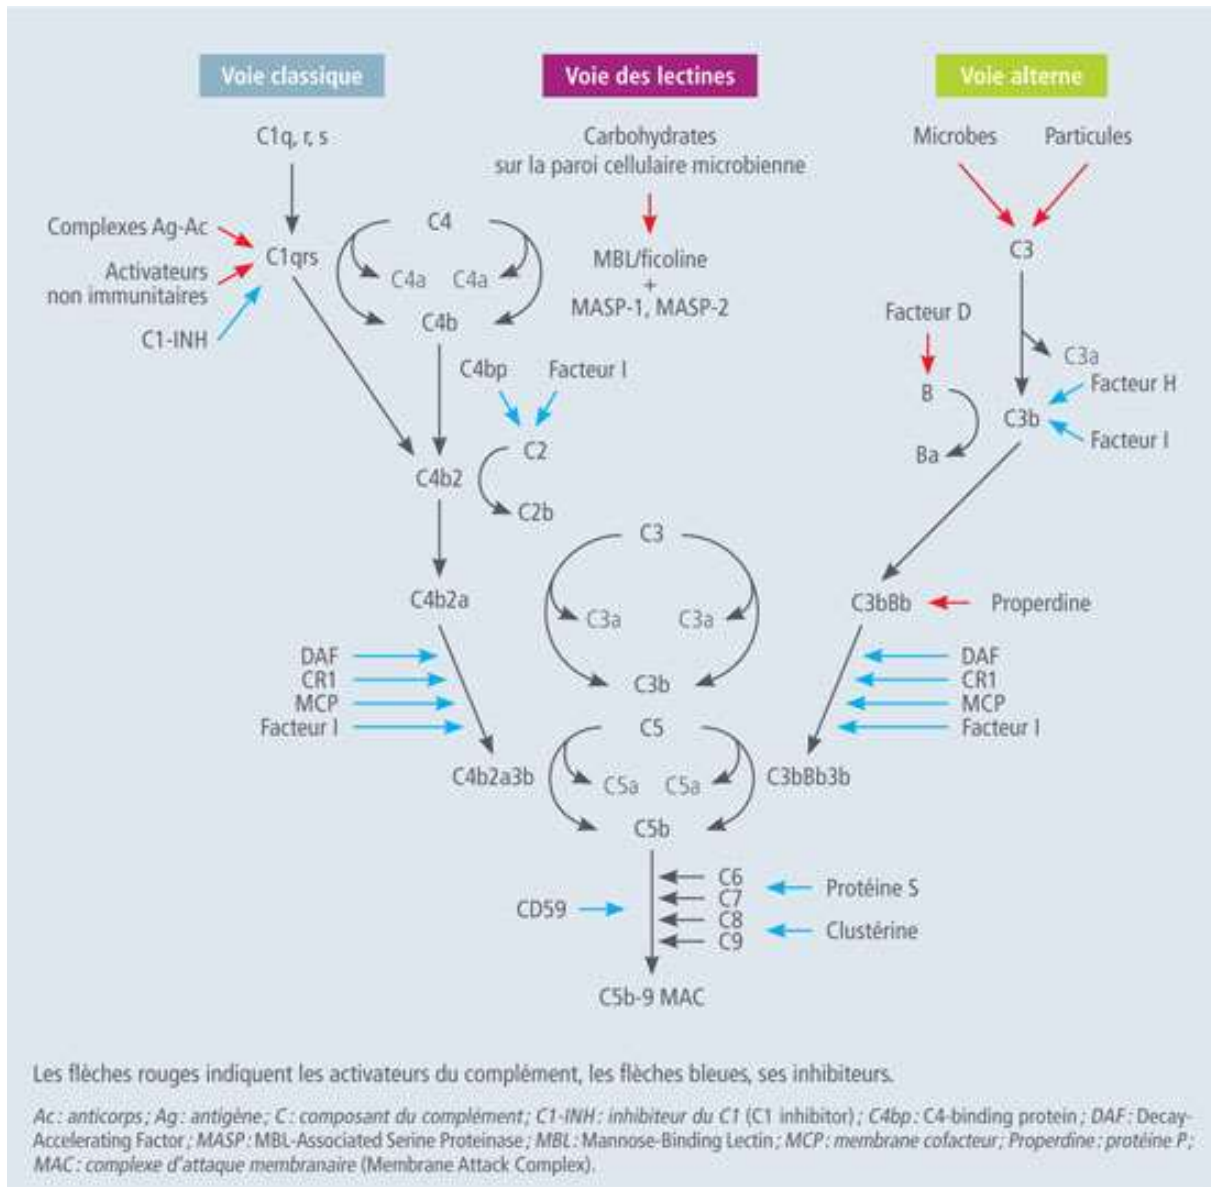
Voie classique

Voie des lectines

Voie alterne

C1q, r, s

Carbohydrates sur la paroi cellulaire microbienne

Microbes

Particules

Complexes Ag-Ac

Activateurs non immunitaires

C1-INH

C1qrs

C4

C4a

C4a

C4b

MBL/ficoline + MASP-1, MASP-2

C3

Facteur D

C3a

Facteur H

B

C3b

Facteur I

Ba

C4bp

Facteur I

C2

C4b2

C2b

C3

C4b2a

C3a

C3a

C3bBb

Properdine

DAF

CR1

MCP

Facteur I

C3b

DAF

CR1

MCP

Facteur I

C5

C4b2a3b

C5a

C5a

C3bBb3b

C5b

C6

C7

C8

C9

Protéine S

CD59

Clustérine

C5b-9 MAC

Les flèches rouges indiquent les activateurs du complément, les flèches bleues, ses inhibiteurs.

Ac : anticorps ; Ag : antigène ; C : composant du complément ; C1-INH : inhibiteur du C1 (C1 inhibitor) ; C4bp : C4-binding protein ; DAF : Decay-Accelerating Factor ; MASP : MBL-Associated Serine Proteinase ; MBL : Mannose-Binding Lectin ; MCP : membrane cofacteur ; Properdine : protéine P ; MAC : complexe d'attaque membranaire (Membrane Attack Complex).